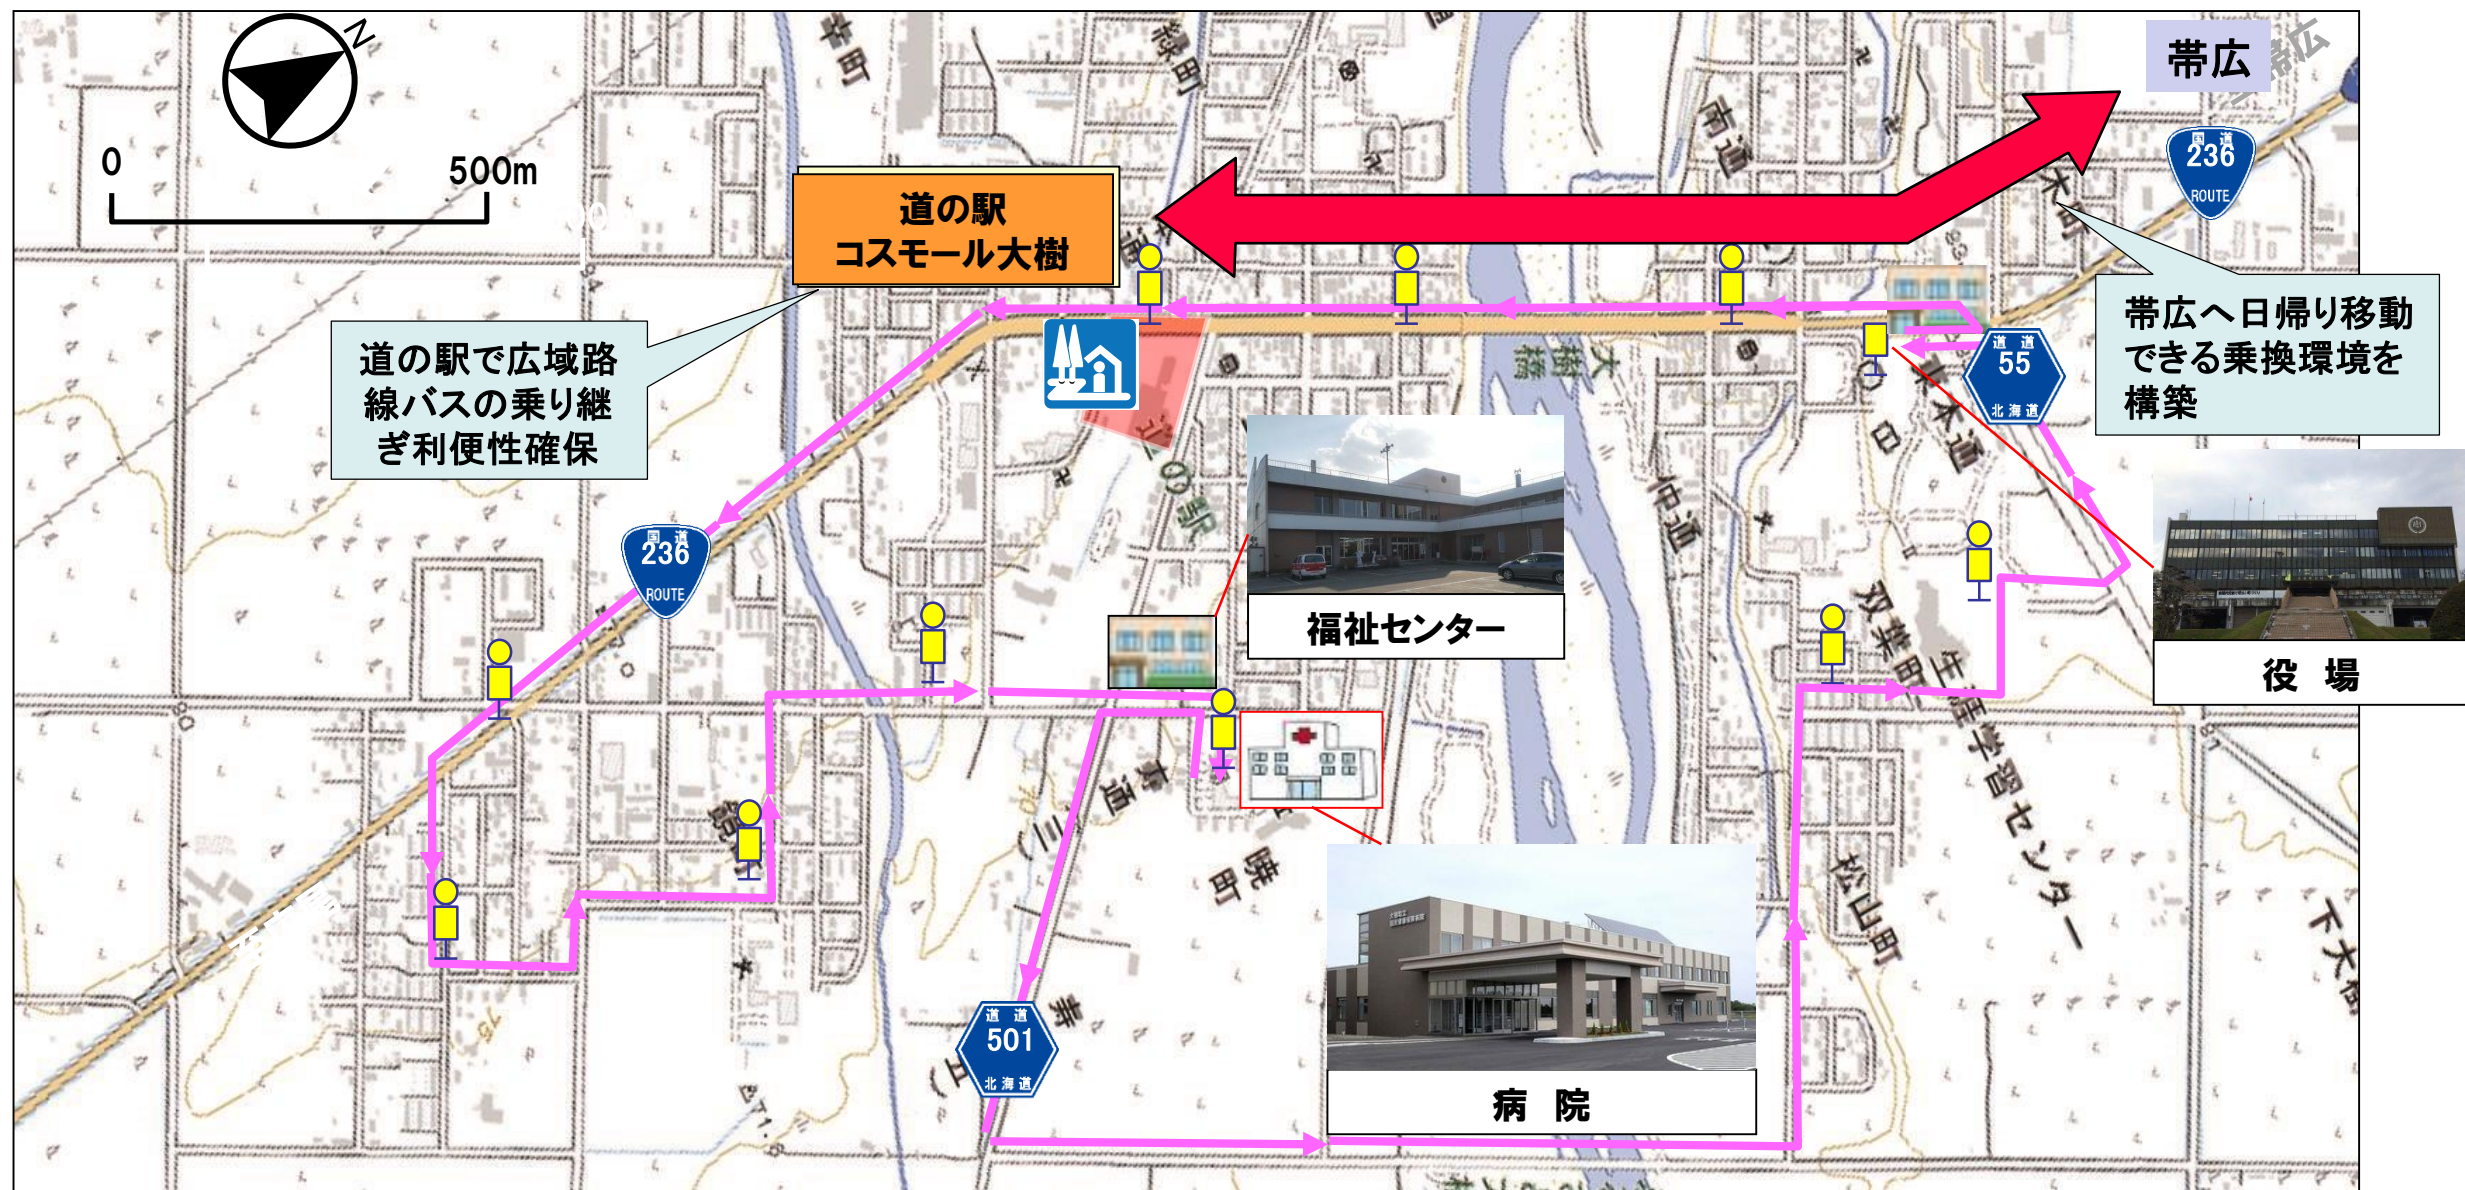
N

0

500m

道の駅
コスモール大樹

帯広

国道
236
ROUTE

道の駅で広域路線バスの乗り継ぎ利便性確保

帯広へ日帰り移動できる乗換環境を構築

道道
55
北海道

国道
236
ROUTE

福祉センター

役 場

道道
501
北海道

病 院